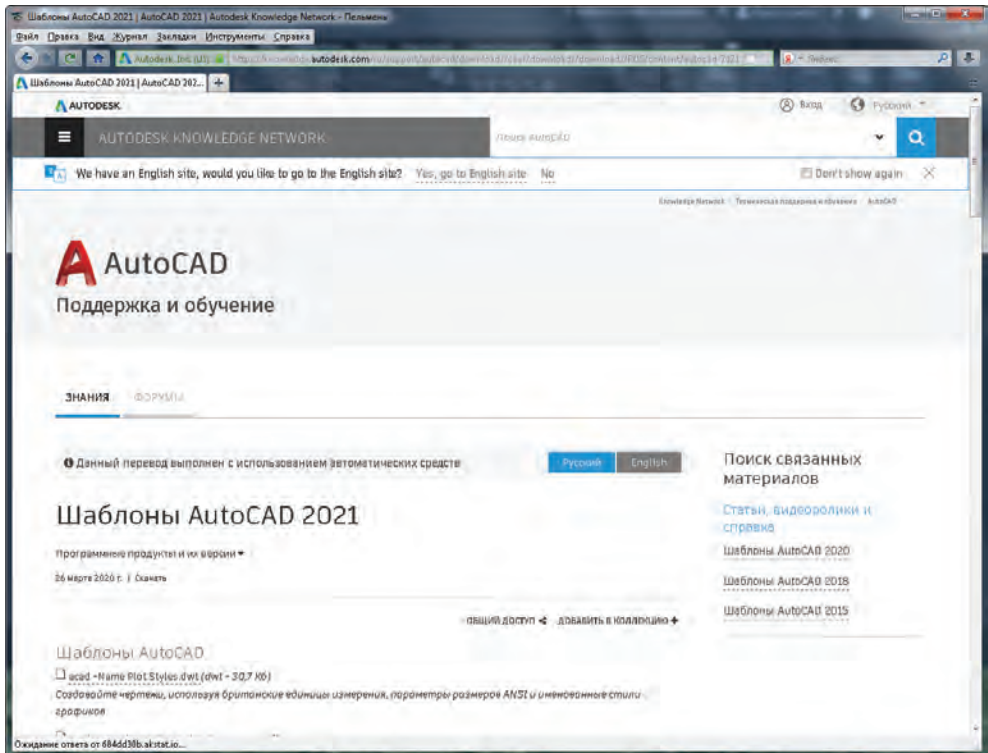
Шаблоны AutoCAD 2021 | AutoCAD 2021 | Autodesk Knowledge Network - Пельмень

Файл Правка Вид Журнал Закладки Инструменты Справка

Autodesk, Inc. (US) autodesk.com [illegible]

Яндекс

Шаблоны AutoCAD 2021 | AutoCAD 202...

AUTODESK.

Вход

Русский

AUTODESK KNOWLEDGE NETWORK

Поиск AutoCAD

We have an English site, would you like to go to the English site? Yes, go to English site No

Don't show again

Knowledge Network > Техническая поддержка и обучение > AutoCAD

AutoCAD

Поддержка и обучение

ЗНАНИЯ ФОРУМЫ

Данный перевод выполнен с использованием автоматических средств

Русский English

Шаблоны AutoCAD 2021

Программные продукты и их версии

26 марта 2020 г. | Скачать

ОБЩИЙ ДОСТУП ДОБАВИТЬ В КОЛЛЕКЦИЮ +

Шаблоны AutoCAD

acad -Named Plot Styles.dwt (dwt - 30,7 Кб)

Создавайте чертежи, используя британские единицы измерения, параметры размеров ANSI и именованные стили графиков

Поиск связанных материалов

Статьи, видеоролики и справка

Шаблоны AutoCAD 2020

Шаблоны AutoCAD 2018

Шаблоны AutoCAD 2015

Ожидание ответа от 684dd38b.akstat.io...